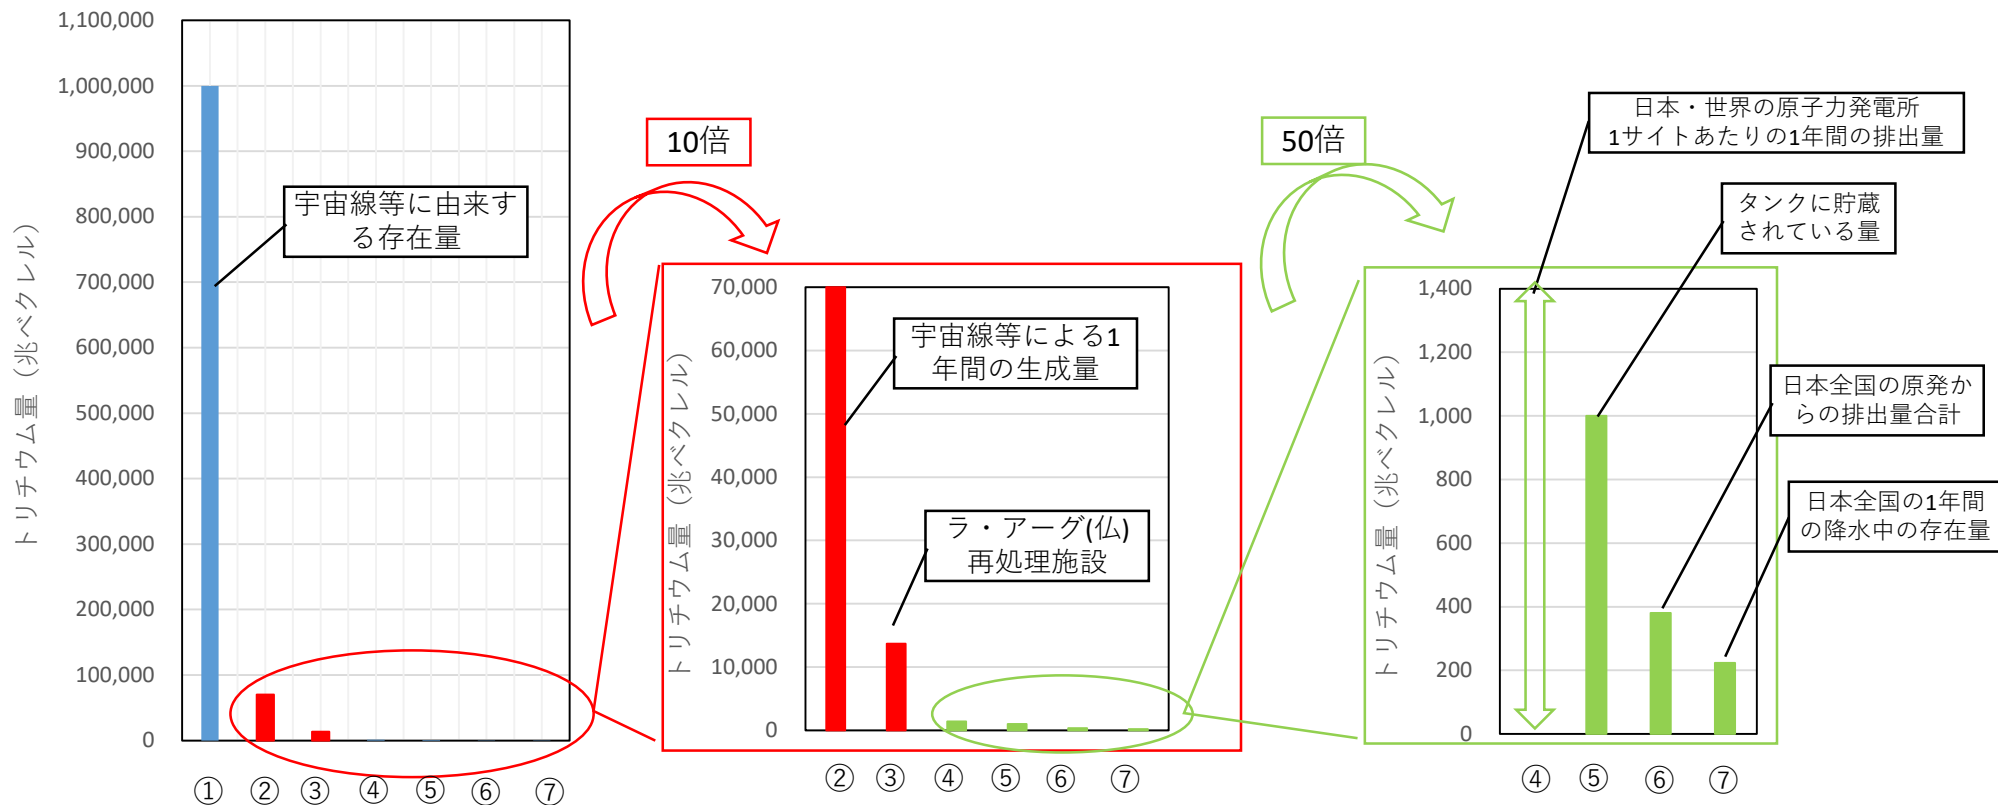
1,100,000
1,000,000
900,000
800,000
700,000
600,000
500,000
400,000
300,000
200,000
100,000
0

トリチウム量（兆ベクレル）

宇宙線等に由来する存在量

① ② ③ ④ ⑤ ⑥ ⑦

10倍

70,000
60,000
50,000
40,000
30,000
20,000
10,000
0

トリチウム量（兆ベクレル）

宇宙線等による1年間の生成量

ラ・アーグ(仏)再処理施設

② ③ ④ ⑤ ⑥ ⑦

50倍

日本・世界の原子力発電所1サイトあたりの1年間の排出量

タンクに貯蔵されている量

1,400
1,200
1,000
800
600
400
200
0

トリチウム量（兆ベクレル）

日本全国の原発からの排出量合計

日本全国の1年間の降水中の存在量

④ ⑤ ⑥ ⑦